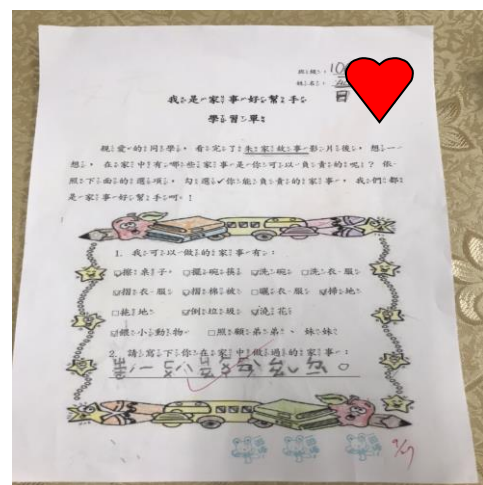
班級：10
座號：

我是家事好幫手

學習單

親愛的同學，看完了家事放事影片後，想一想，在家中有哪些家事是你可以負責的呢？依照下面的選項，勾選你能負責的家事，我們都是家事好幫手喔！

1. 我可以做的家事有：

擦桌子　擺碗筷　洗碗　洗衣服

摺衣服　摺棉被　曬衣服　掃地

拖地　倒垃圾　澆花

餵小動物　照顧弟弟、妹妹

2. 請寫下你在家中做過的家事：

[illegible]

9/7